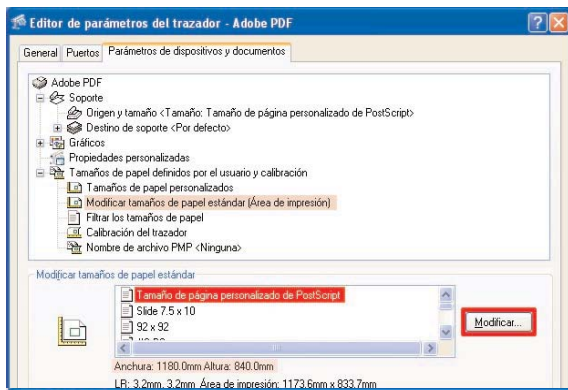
Editor de parámetros del trazador - Adobe PDF

General | Puertos | Parámetros de dispositivos y documentos

Adobe PDF
Soporte
Origen y tamaño <Tamaño: Tamaño de página personalizado de PostScript>
Destino de soporte <Por defecto>
Gráficos
Propiedades personalizadas
Tamaños de papel definidos por el usuario y calibración
Tamaños de papel personalizados
Modificar tamaños de papel estándar (Área de impresión)
Filtrar los tamaños de papel
Calibración del trazador
Nombre de archivo PMP <Ninguna>

Modificar tamaños de papel estándar
Tamaño de página personalizado de PostScript
Slide 7.5 x 10
92 x 92
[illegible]

Modificar...

Anchura: 1180.0mm Altura: 840.0mm
LR: 3.2mm, 3.2mm Área de impresión: 1173.6mm x 833.7mm